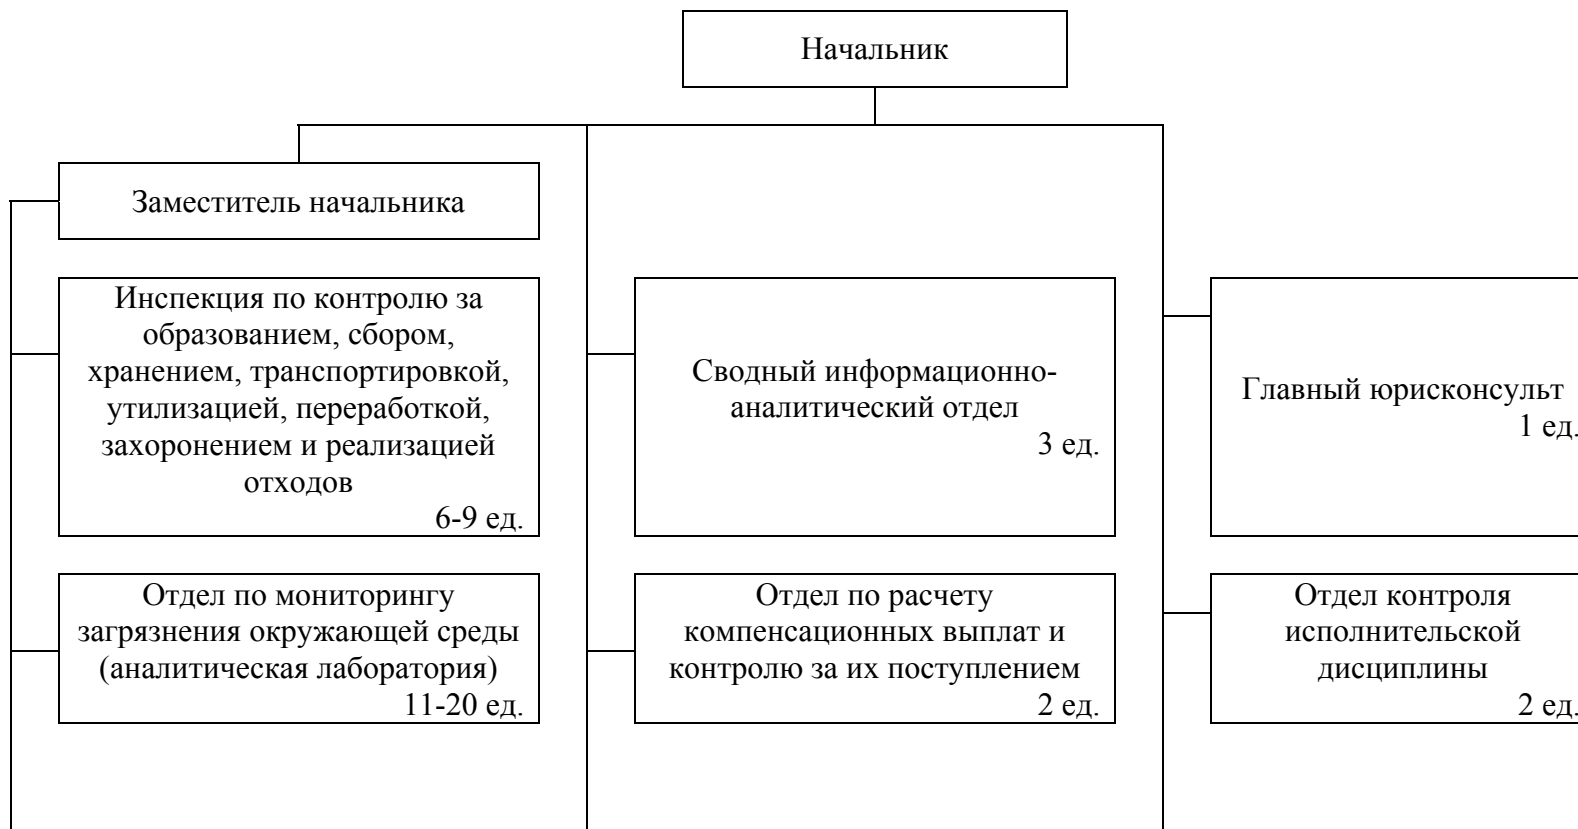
Начальник

Заместитель начальника

Инспекция по контролю за образованием, сбором, хранением, транспортировкой, утилизацией, переработкой, захоронением и реализацией отходов
6-9 ед.

Отдел по мониторингу загрязнения окружающей среды (аналитическая лаборатория)
11-20 ед.

Сводный информационно-аналитический отдел
3 ед.

Отдел по расчету компенсационных выплат и контролю за их поступлением
2 ед.

Главный юрисконсульт
1 ед.

Отдел контроля исполнительской дисциплины
2 ед.